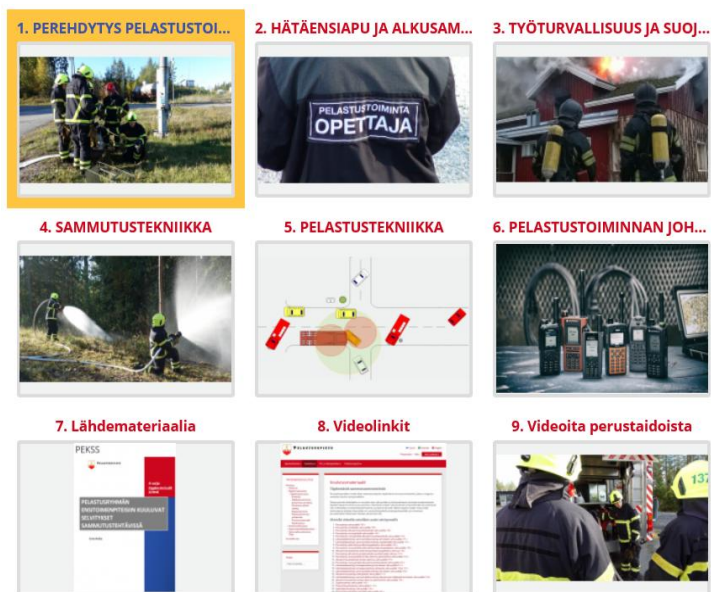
1. PEREHDYTYS PELASTUSTOI...

2. HÄTÄENSIAPU JA ALKUSAM...

3. TYÖTURVALLISUUS JA SUOJ...

PELASTUSTOIMINTA
OPETTAJA

4. SAMMUTUSTEKNIIKKA

5. PELASTUSTEKNIIKKA

6. PELASTUSTOIMINNAN JOH...

7. Lähdemateriaalia

8. Videolinkit

9. Videoita perustaidoista

PEKSS

PELASTUSRYHMÄN ENSITOIMENPITEISIIN KUULUVAT SELVITYKSET SAMMUTUSTEHTÄVISSÄ

137